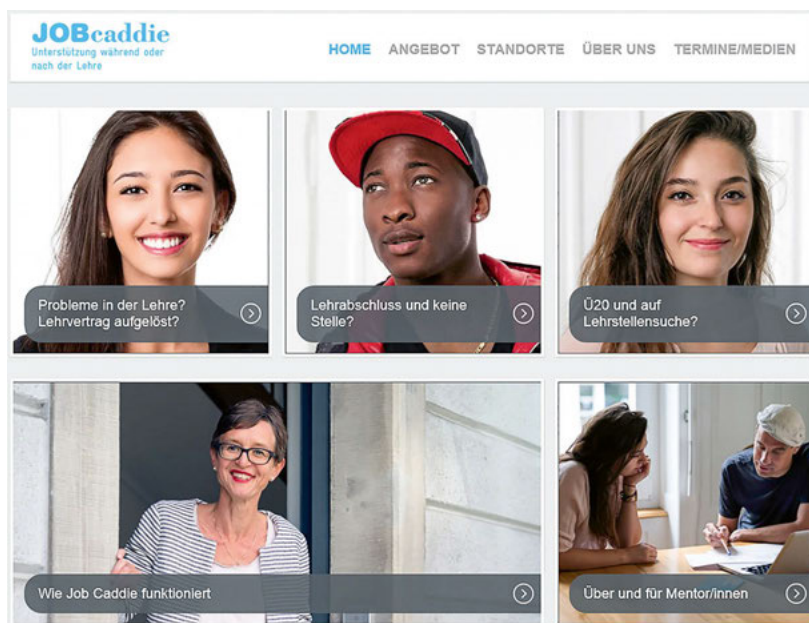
JOBcaddie
Unterstützung während oder nach der Lehre

HOME ANGEBOT STANDORTE ÜBER UNS TERMINE/MEDIEN

Probleme in der Lehre? Lehrvertrag aufgelöst?

Lehrabschluss und keine Stelle?

Ü20 und auf Lehrstellensuche?

Wie Job Caddie funktioniert

Über und für Mentor/innen